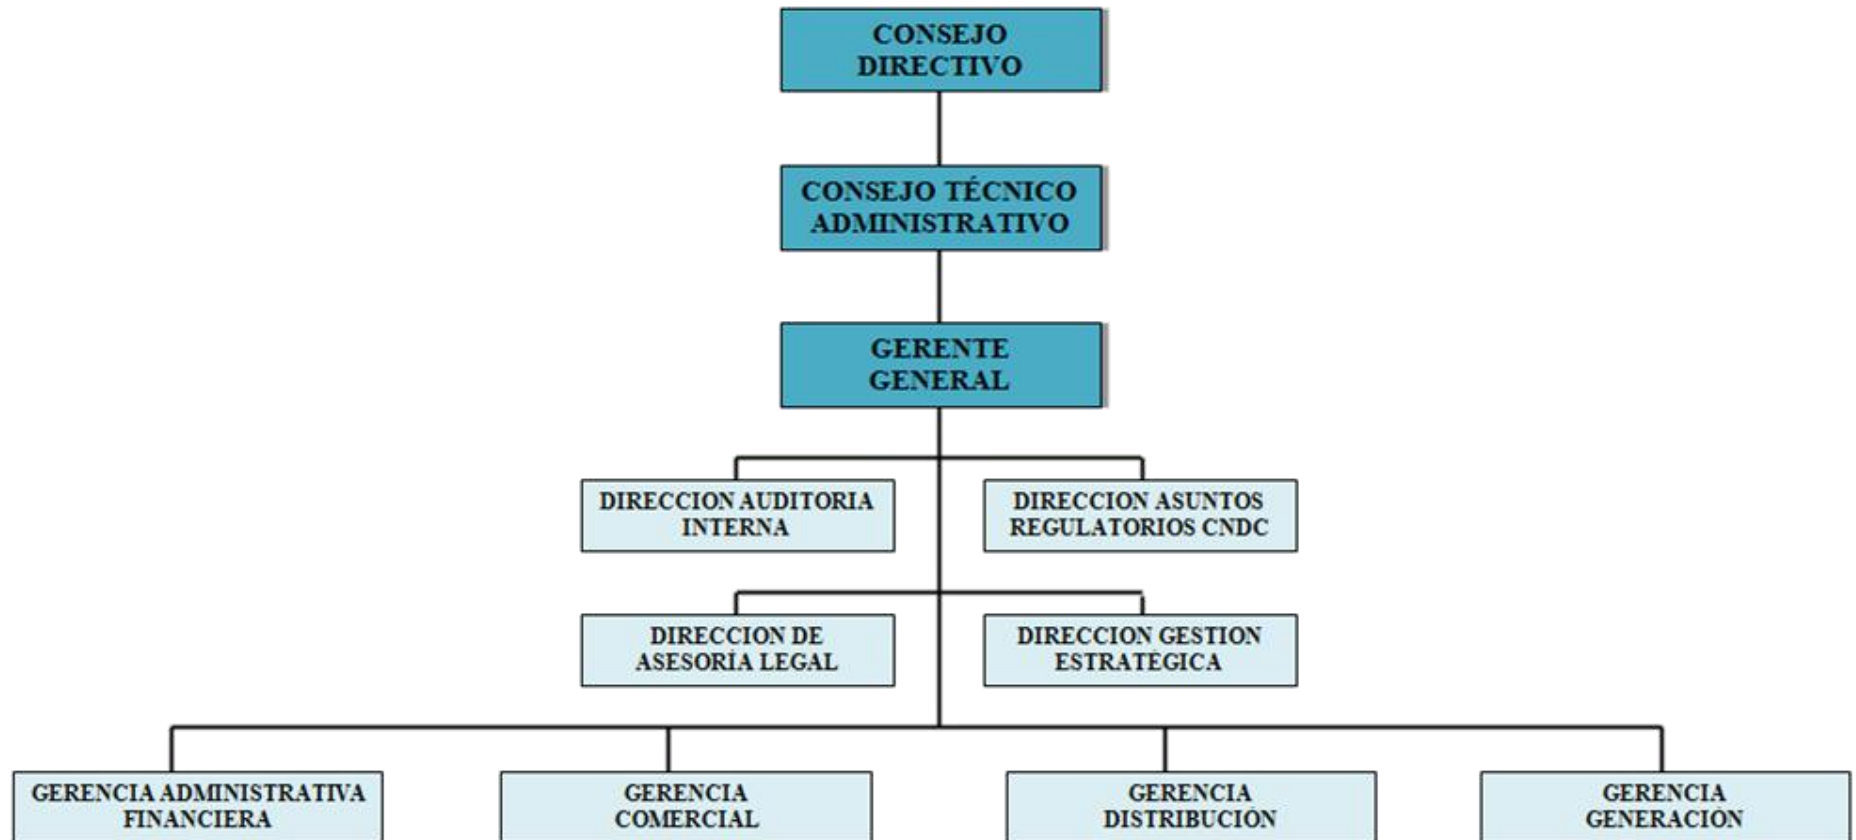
CONSEJO DIRECTIVO

CONSEJO TÉCNICO ADMINISTRATIVO

GERENTE GENERAL

DIRECCION AUDITORIA INTERNA

DIRECCION ASUNTOS REGULATORIOS CNDC

DIRECCION DE ASESORÍA LEGAL

DIRECCION GESTION ESTRATÉGICA

GERENCIA ADMINISTRATIVA FINANCIERA

GERENCIA COMERCIAL

GERENCIA DISTRIBUCIÓN

GERENCIA GENERACIÓN